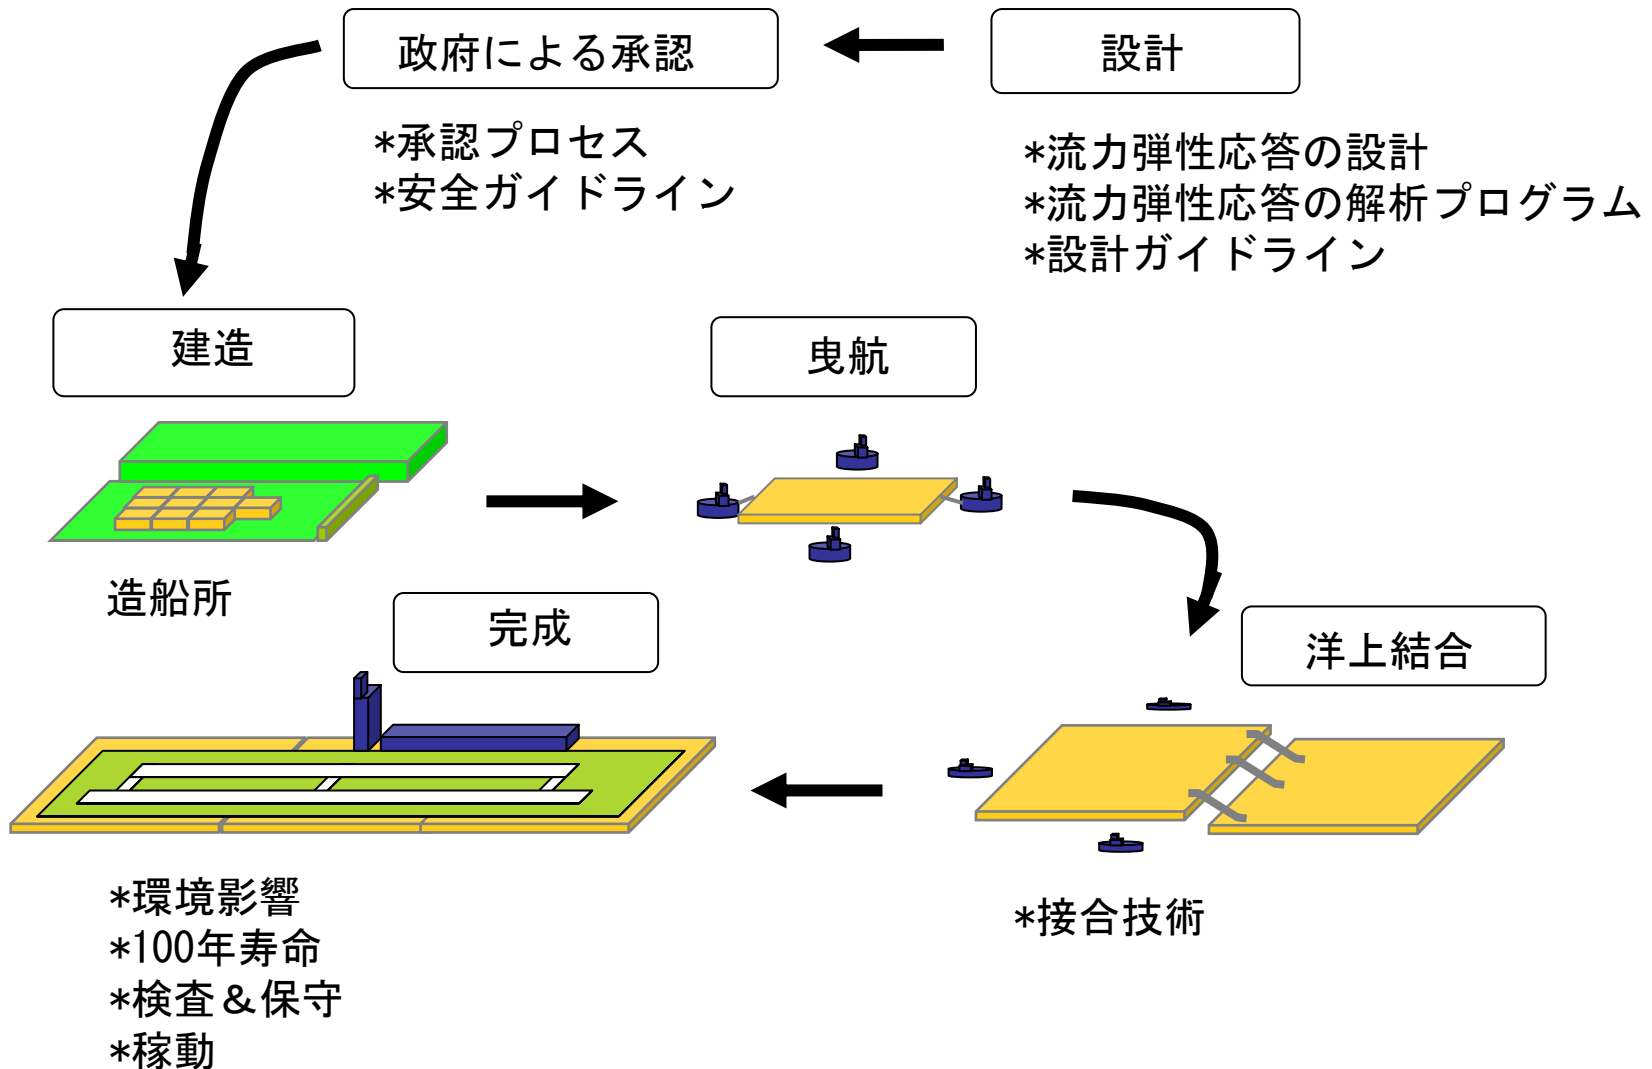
設計

*流力弾性応答の設計
*流力弾性応答の解析プログラム
*設計ガイドライン

政府による承認

*承認プロセス
*安全ガイドライン

建造

造船所

曳航

洋上結合

*接合技術

完成

*環境影響
*100年寿命
*検査＆保守
*稼動